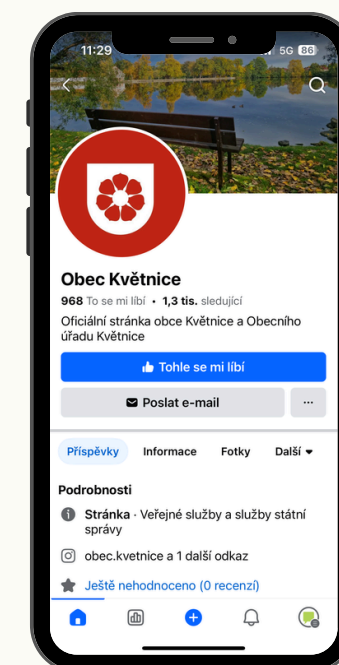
11:29

5G 86

Obec Květnice

968 To se mi líbí • 1,3 tis. sledující

Oficiální stránka obce Květnice a Obecního úřadu Květnice

Tohle se mi líbí

Poslat e-mail

···

Příspěvky Informace Fotky Další

Podrobnosti

Stránka · Veřejné služby a služby státní správy

obec.kvetnice a 1 další odkaz

Ještě nehodnoceno (0 recenzí)